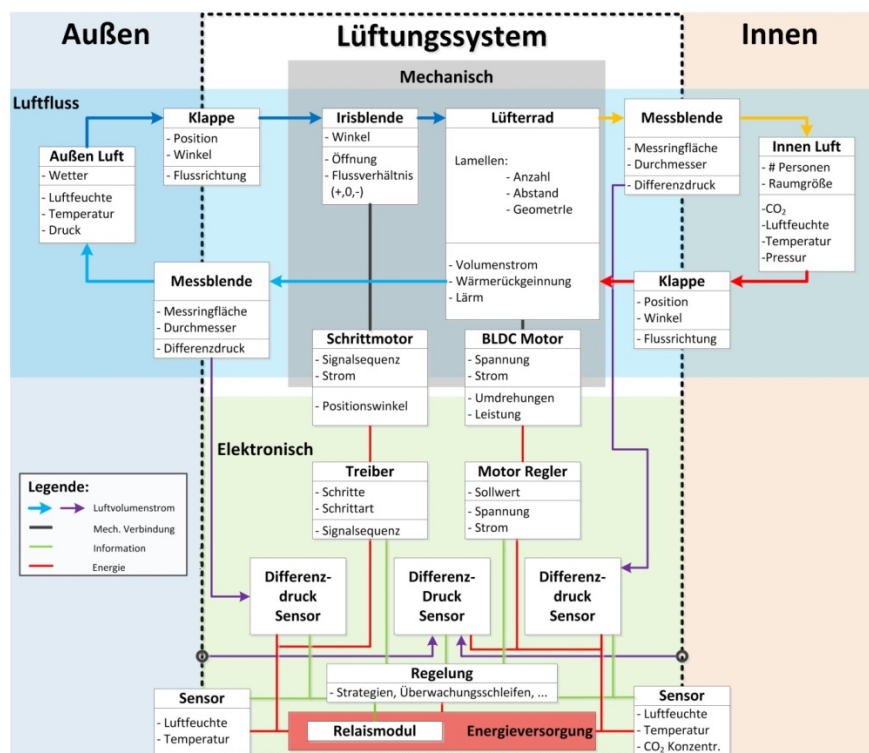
Außen

Lüftungssystem

Innen

Mechanisch

Luftfluss

Außen Luft
- Wetter
- Luftfeuchte
- Temperatur
- Druck

Klappe
- Position
- Winkel
- Flussrichtung

Irisblende
- Winkel
- Öffnung
- Flussverhältnis (+,0,-)

Lüfterrad
Lamellen:
- Anzahl
- Abstand
- Geometrie
- Volumenstrom
- Wärmerückgeinnung
- Lärm

Messblende
- Messringfläche
- Durchmesser
- Differenzdruck

Innen Luft
- # Personen
- Raumgröße
-$CO_2$
-Luftfeuchte
-Temperatur
-Pressur

Messblende
- Messringfläche
- Durchmesser
- Differenzdruck

Klappe
- Position
- Winkel
- Flussrichtung

Schrittmotor
- Signalsequenz
- Strom
- Positionswinkel

BLDC Motor
- Spannung
- Strom
- Umdrehungen
- Leistung

Elektronisch

Treiber
- Schritte
- Schrittart
- Signalsequenz

Motor Regler
- Sollwert
- Spannung
- Strom

Legende:
Luftvolumenstrom
Mech. Verbindung
Information
Energie

Differenz-druck Sensor

Differenz-druck Sensor

Differenz-druck Sensor

Regelung
- Strategien, Überwachungsschleifen, ...

Sensor
- Luftfeuchte
- Temperatur

Relaismodul

Energieversorgung

Sensor
- Luftfeuchte
- Temperatur
- $CO_2$ Konzentr.